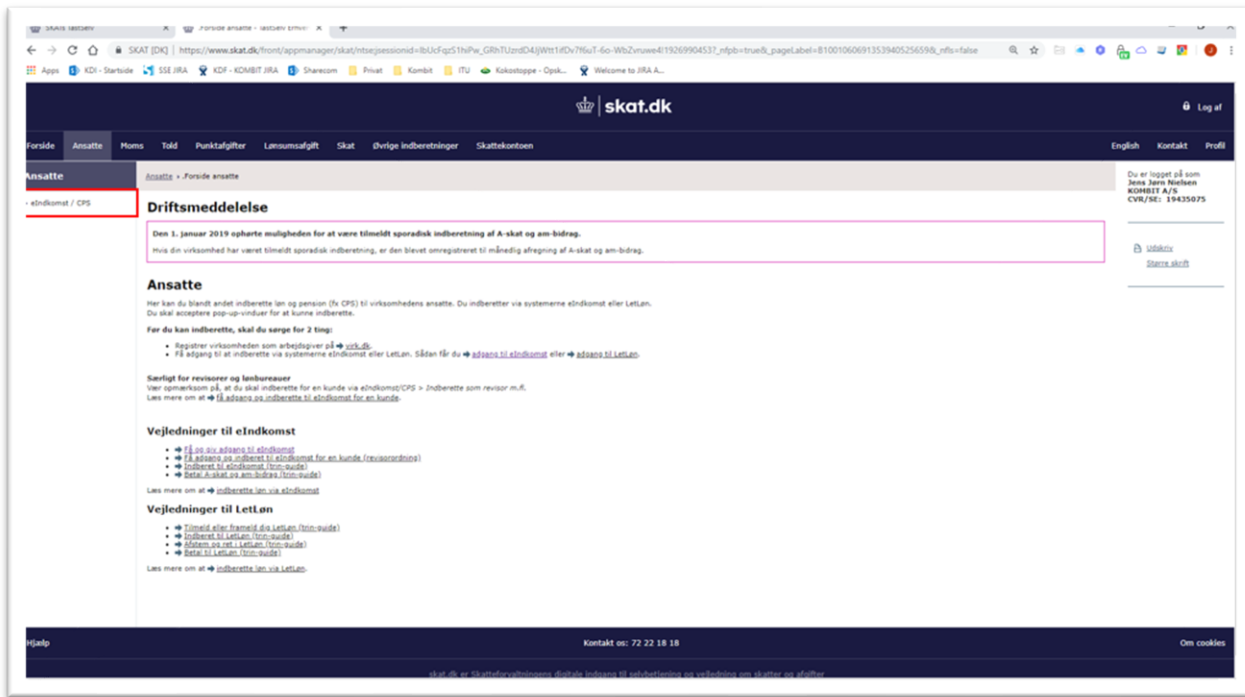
SKATs TastSelv × Forside ansatte - TastSelv Erhv ×

SKAT [DK] | https://www.skat.dk/front/appmanager/skat/ntse;jsessionid=lbUcFqzS1hiPw_GRhTUzrdD4JjWtt1fDv7f6uT-6o-WbZvruwe4!19269904537_nfpb=true&_pageLabel=81001060691353940525659&_nfls=false

Apps KDI - Startside SSE JIRA KDF - KOMBIT JIRA Sharecom Privat Kombit ITU Kokostoppe - Opsk... Welcome to JIRA A...

skat.dk

Log af

Forside Ansatte Moms Told Punktafgifter Lønsumsafgift Skat Øvrige indberetninger Skattekontoen

English Kontakt Profil

Ansatte

eIndkomst / CPS

Ansatte » Forside ansatte

Driftsmeddelelse

Den 1. januar 2019 ophørte muligheden for at være tilmeldt sporadisk indberetning af A-skat og am-bidrag.

Hvis din virksomhed har været tilmeldt sporadisk indberetning, er den blevet omregistreret til månedlig afregning af A-skat og am-bidrag.

Ansatte

Her kan du blandt andet indberette løn og pension (fx CPS) til virksomhedens ansatte. Du indberetter via systemerne eIndkomst eller LetLøn. Du skal acceptere pop-up-vinduer for at kunne indberette.

Før du kan indberette, skal du sørge for 2 ting:

- Registrer virksomheden som arbejdsgiver på virk.dk.
- Få adgang til at indberette via systemerne eIndkomst eller LetLøn. Sådan får du adgang til eIndkomst eller adgang til LetLøn.

Særligt for revisorer og lønbureauer
Vær opmærksom på, at du skal indberette for en kunde via eIndkomst/CPS > Indberette som revisor m.fl.
Læs mere om at få adgang og indberette til eIndkomst for en kunde.

Vejledninger til eIndkomst

- Få og giv adgang til eIndkomst
- Få adgang og indberet til eIndkomst for en kunde (revisorordning)
- Indberet til eIndkomst (trin-guide)
- Betal A-skat og am-bidrag (trin-guide)

Læs mere om at indberette løn via eIndkomst

Vejledninger til LetLøn

- Tilmeld eller frameld dig LetLøn (trin-guide)
- Indberet til LetLøn (trin-guide)
- Afstem og ret i LetLøn (trin-guide)
- Betal til LetLøn (trin-guide)

Læs mere om at indberette løn via LetLøn.

Du er logget på som
Jens Jørn Nielsen
KOMBIT A/S
CVR/SE: 19435075

Udskriv
Større skrift

Hjælp

Kontakt os: 72 22 18 18

Om cookies

skat.dk er Skatteforvaltningens digitale indgang til selvbetjening og vejledning om skatter og afgifter